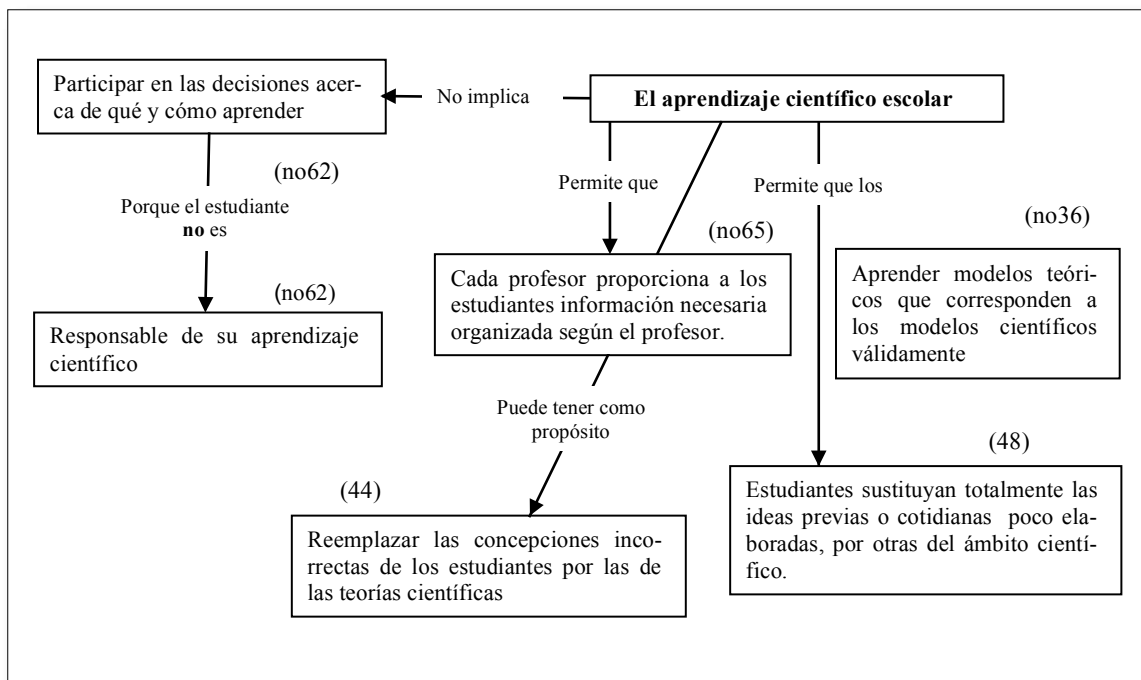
Participar en las decisiones acerca de qué y cómo aprender

No implica

**El aprendizaje científico escolar**

(no62)

Porque el estudiante **no** es

(no62)

Responsable de su aprendizaje científico

Permite que

(no65)

Cada profesor proporciona a los estudiantes información necesaria organizada según el profesor.

Permite que los

(no36)

Aprender modelos teóricos que corresponden a los modelos científicos válidamente

Puede tener como propósito

(44)

Reemplazar las concepciones incorrectas de los estudiantes por las de las teorías científicas

(48)

Estudiantes sustituyan totalmente las ideas previas o cotidianas poco elaboradas, por otras del ámbito científico.